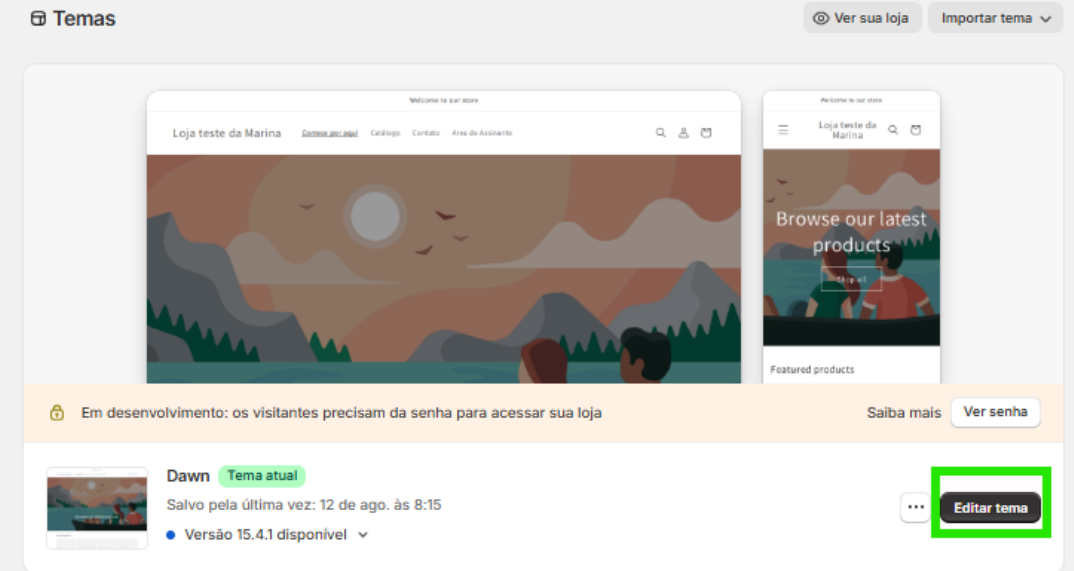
Temas

Ver sua loja

Importar tema

Welcome to our store

Loja teste da Marina

Comece por aqui

Catálogo

Contato

Área do Assinante

Welcome to our store

Loja teste da Marina

Browse our latest products

Shop all

Featured products

Em desenvolvimento: os visitantes precisam da senha para acessar sua loja

Saiba mais

Ver senha

Dawn

Tema atual

Salvo pela última vez: 12 de ago. às 8:15

Versão 15.4.1 disponível

...

Editar tema